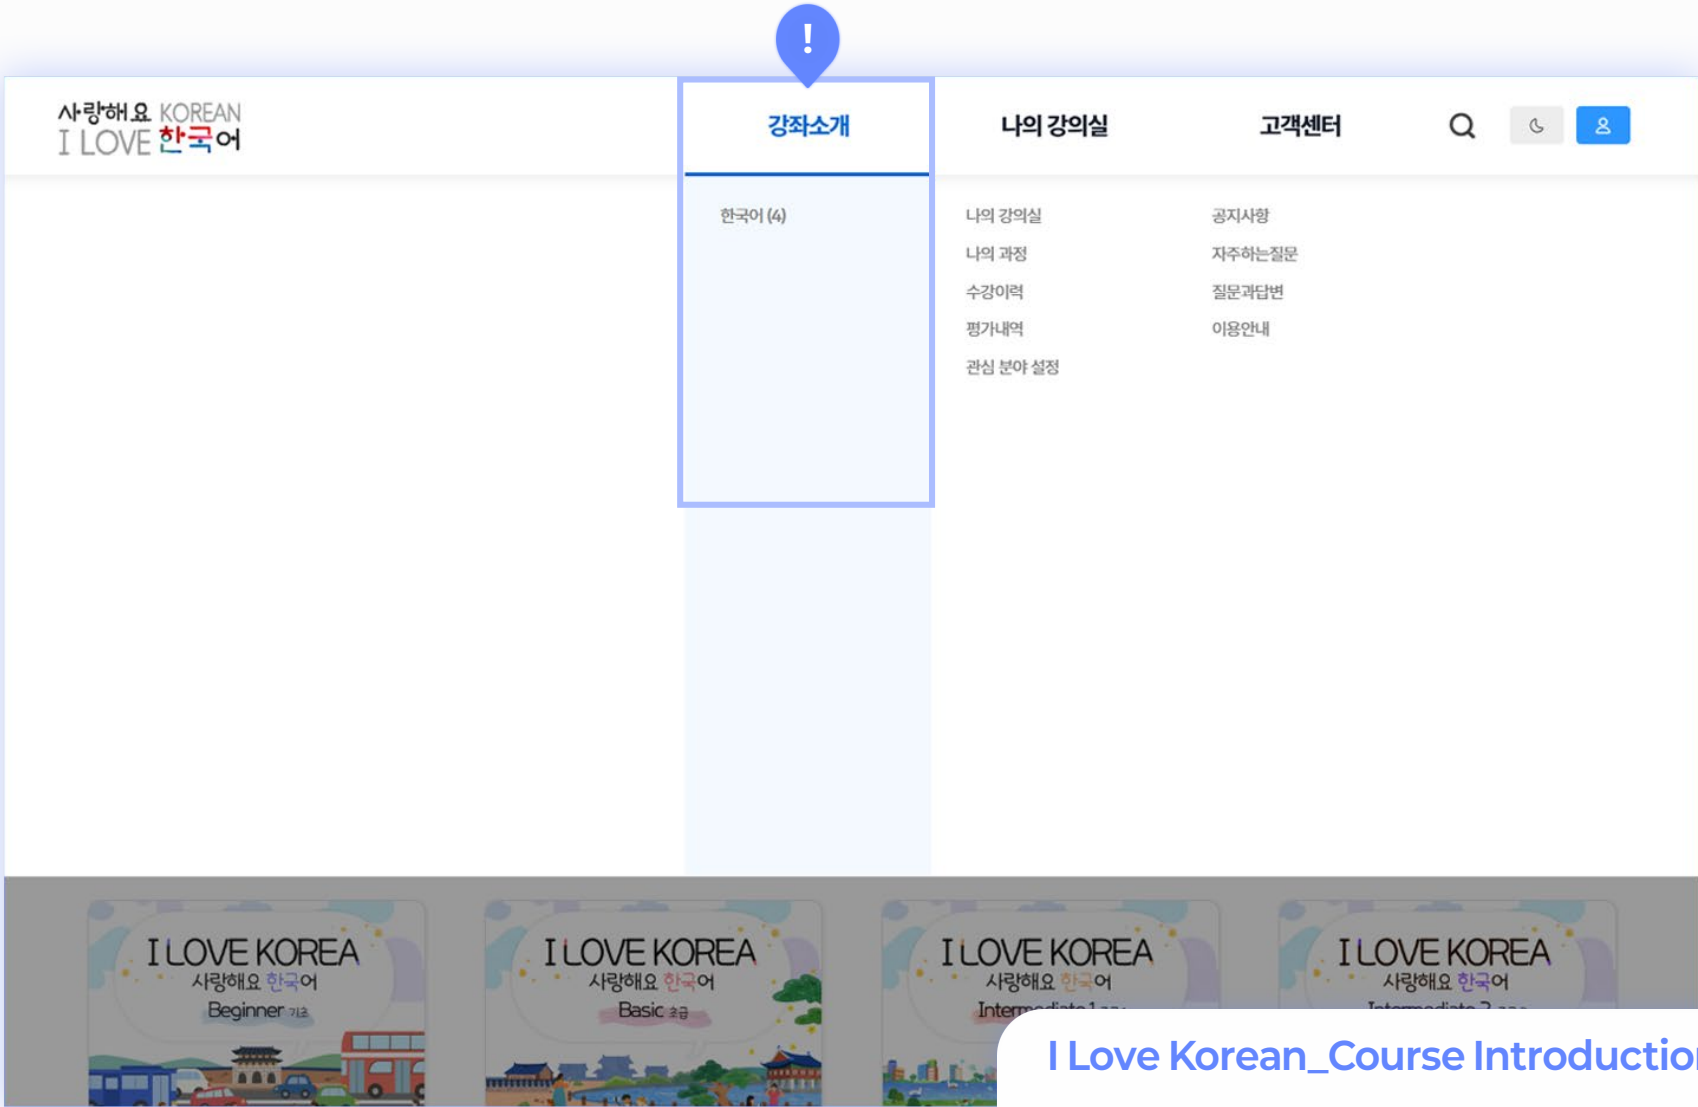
!

사랑해요 KOREAN
I LOVE 한국어

강좌소개

나의 강의실

고객센터

한국어 (4)

나의 강의실
나의 과정
수강이력
평가내역
관심 분야 설정

공지사항
자주하는질문
질문과답변
이용안내

I LOVE KOREA
사랑해요 한국어
Beginner 기초

I LOVE KOREA
사랑해요 한국어
Basic 초급

I LOVE KOREA
사랑해요 한국어
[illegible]

I LOVE KOREA
사랑해요 한국어
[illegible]

I Love Korean_Course Introductio